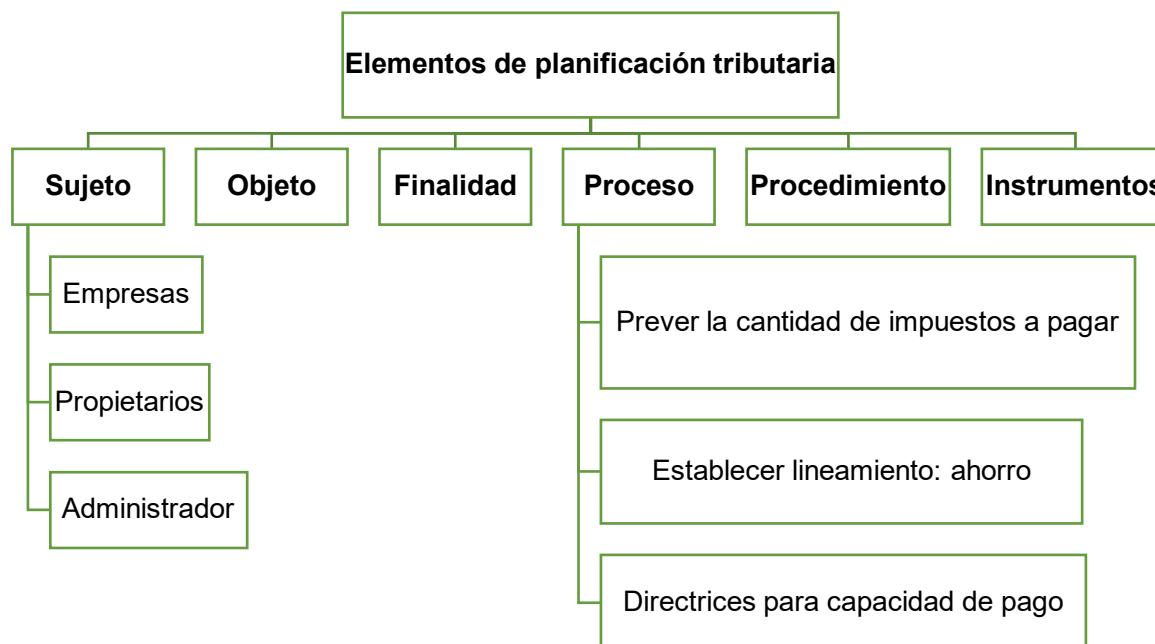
Elementos de planificación tributaria

Sujeto

Objeto

Finalidad

Proceso

Procedimiento

Instrumentos

Empresas

Propietarios

Administrador

Prever la cantidad de impuestos a pagar

Establecer lineamiento: ahorro

Directrices para capacidad de pago